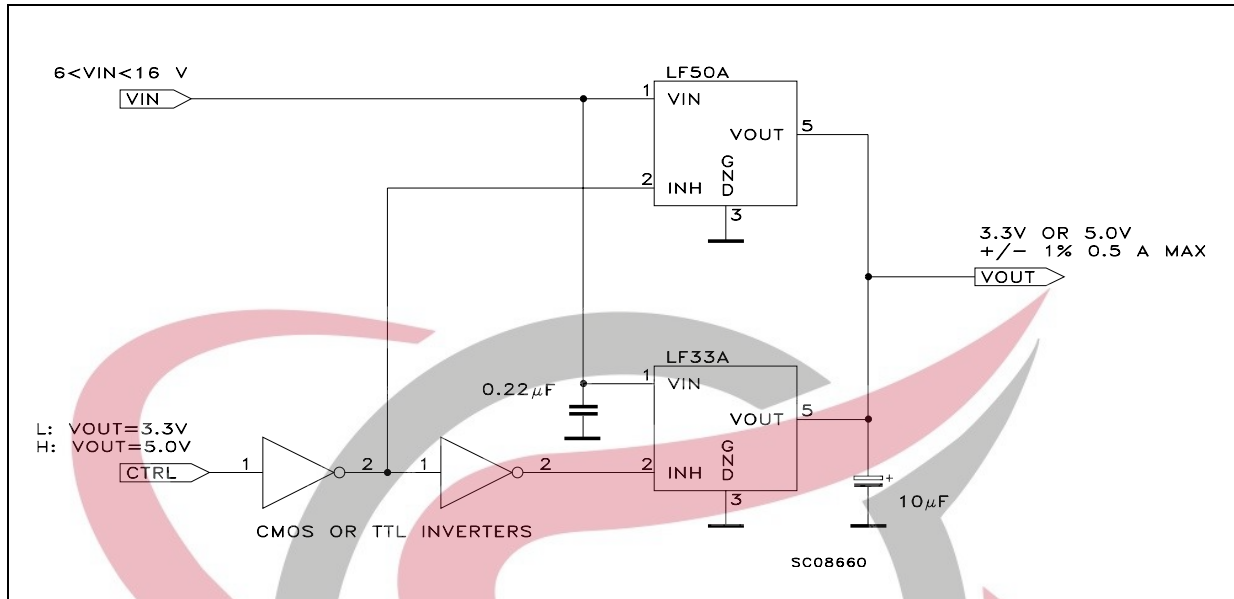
6<VIN<16 V

VIN

LF50A

1 VIN

VOUT 5

2 INH

G
N
D

3

3.3V OR 5.0V
+/− 1% 0.5 A MAX

VOUT

LF33A

0.22$\mu$F

1 VIN

VOUT 5

L: VOUT=3.3V
H: VOUT=5.0V

CTRL

1

2

1

2

2 INH

G
N
D

3

10$\mu$F

CMOS OR TTL INVERTERS

SC08660